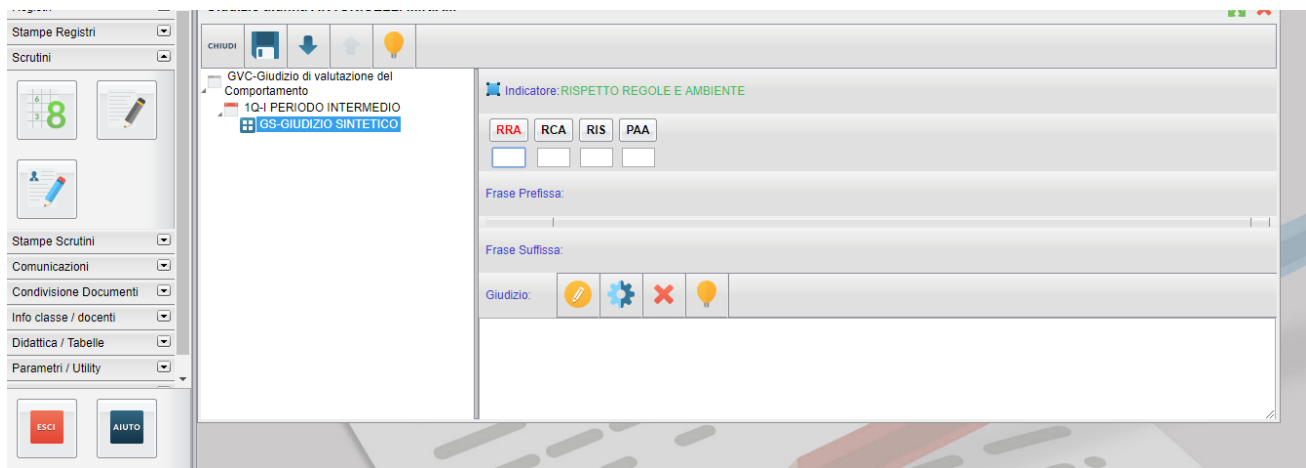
Stampe Registri
Scrutini
8
Stampe Scrutini
Comunicazioni
Condivisione Documenti
Info classe / docenti
Didattica / Tabelle
Parametri / Utility
ESCI
AIUTO

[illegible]

CHIUDI

GVC-Giudizio di valutazione del Comportamento
1Q-I PERIODO INTERMEDIO
GS-GIUDIZIO SINTETICO

Indicatore: RISPETTO REGOLE E AMBIENTE

| RRA | RCA | RIS | PAA |
|---|---|---|---|

Frase Prefissa:

Frase Suffissa:

Giudizio: